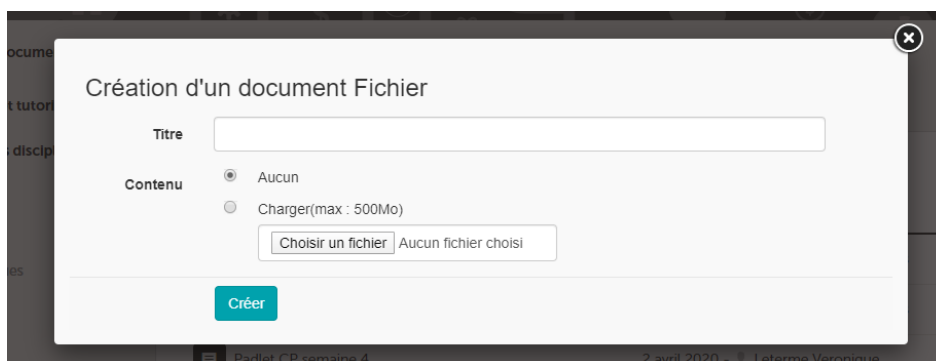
ocume
t tutori
s discip
es

Création d'un document Fichier

Titre

Contenu
Aucun
Charger(max : 500Mo)
Choisir un fichier Aucun fichier choisi

Créer

Padlet CP semaine 4
2 avril 2020 - Leterme Veronique